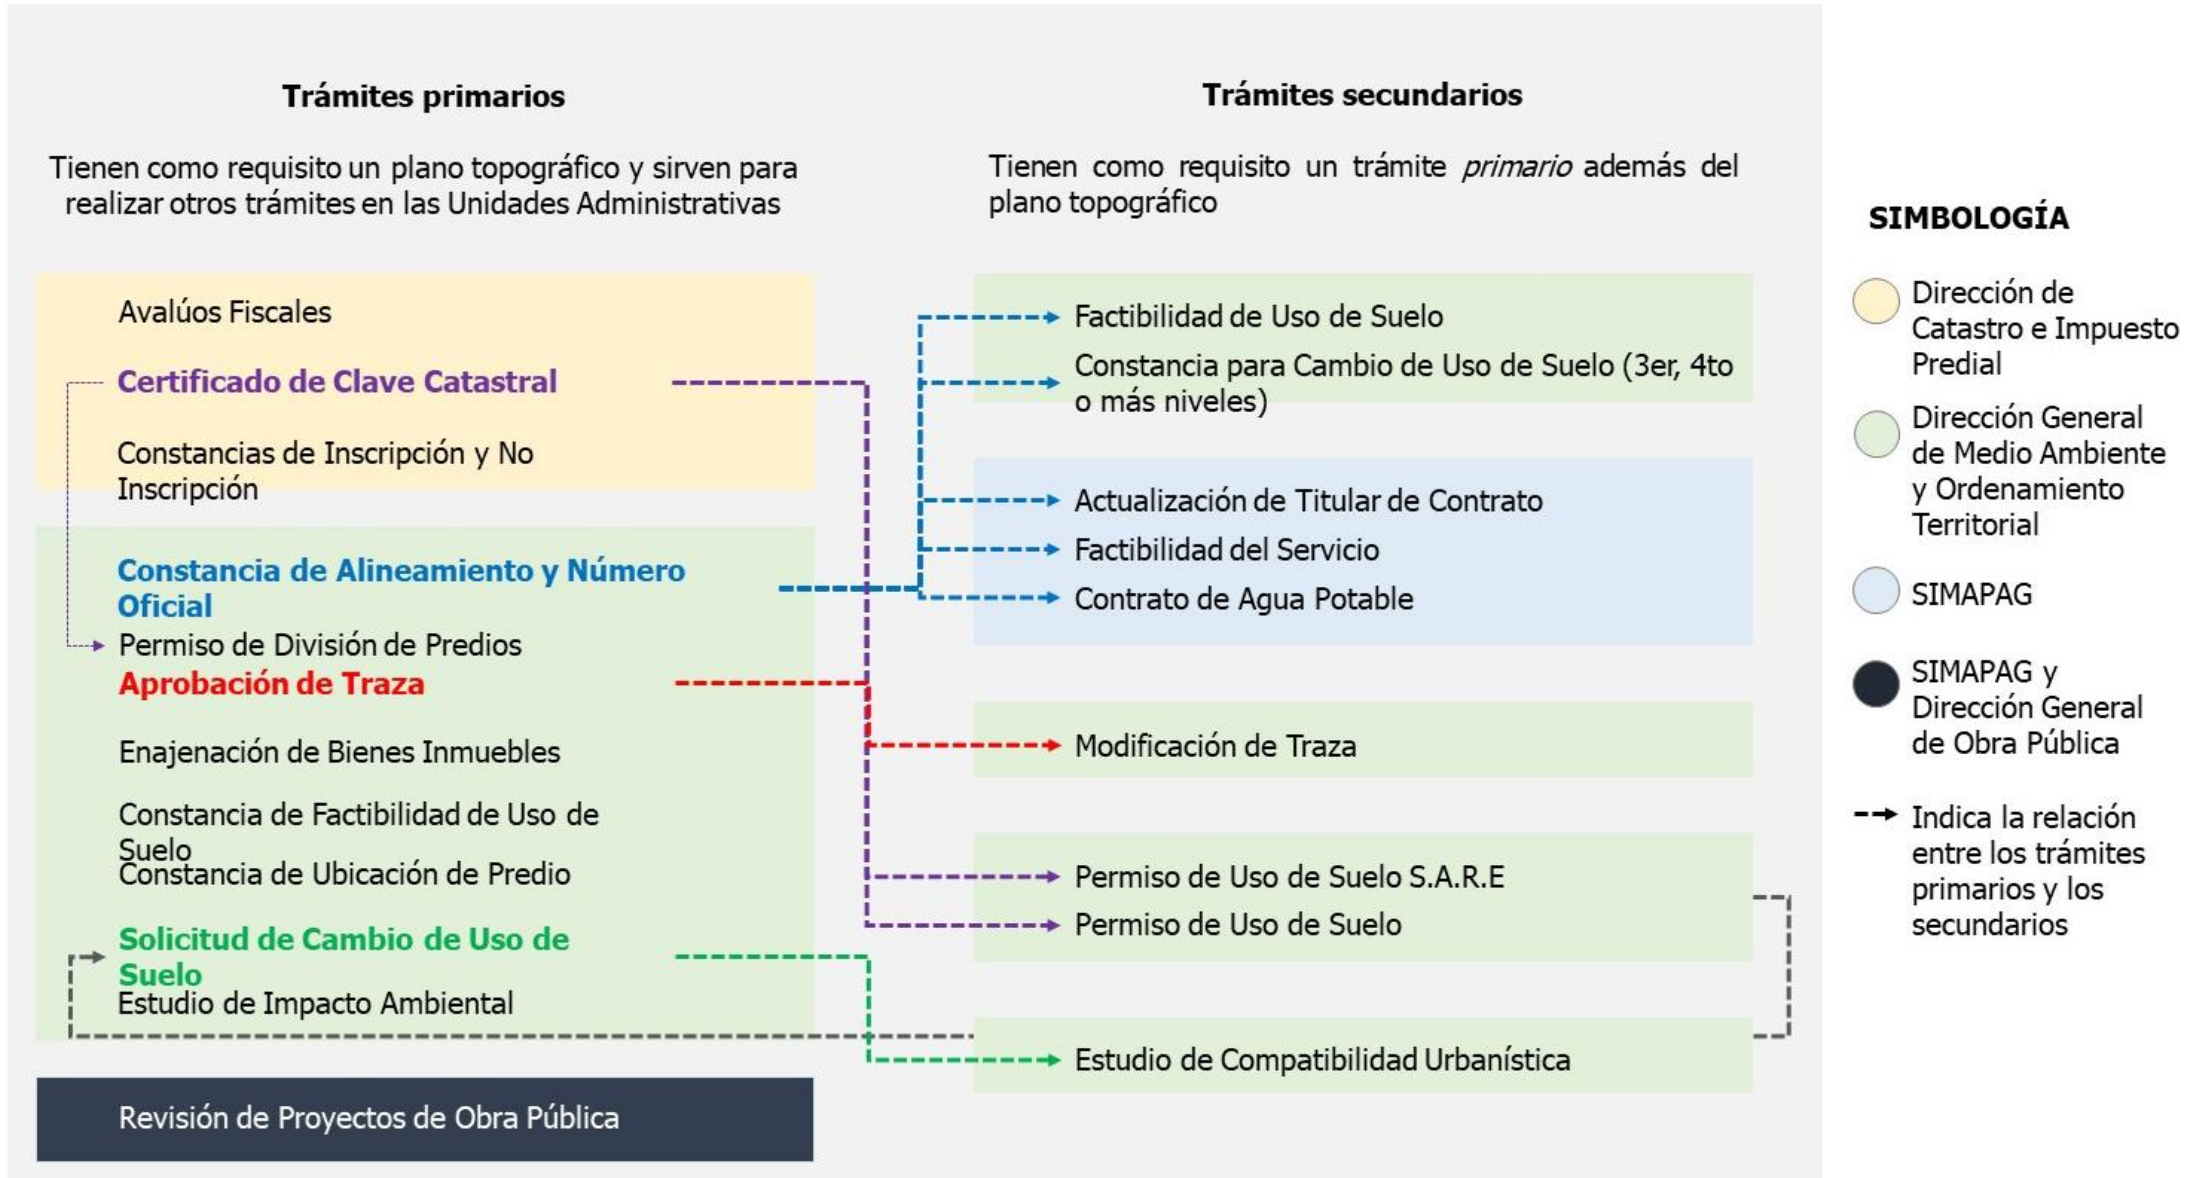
Trámites primarios

Tienen como requisito un plano topográfico y sirven para realizar otros trámites en las Unidades Administrativas

Avalúos Fiscales

Certificado de Clave Catastral

Constancias de Inscripción y No Inscripción

Constancia de Alineamiento y Número Oficial

Permiso de División de Predios

Aprobación de Traza

Enajenación de Bienes Inmuebles

Constancia de Factibilidad de Uso de Suelo

Constancia de Ubicación de Predio

Solicitud de Cambio de Uso de Suelo

Estudio de Impacto Ambiental

Revisión de Proyectos de Obra Pública

Trámites secundarios

Tienen como requisito un trámite *primario* además del plano topográfico

Factibilidad de Uso de Suelo

Constancia para Cambio de Uso de Suelo (3er, 4to o más niveles)

Actualización de Titular de Contrato

Factibilidad del Servicio

Contrato de Agua Potable

Modificación de Traza

Permiso de Uso de Suelo S.A.R.E

Permiso de Uso de Suelo

Estudio de Compatibilidad Urbanística

SIMBOLOGÍA

Dirección de Catastro e Impuesto Predial

Dirección General de Medio Ambiente y Ordenamiento Territorial

SIMAPAG

SIMAPAG y Dirección General de Obra Pública

Indica la relación entre los trámites primarios y los secundarios